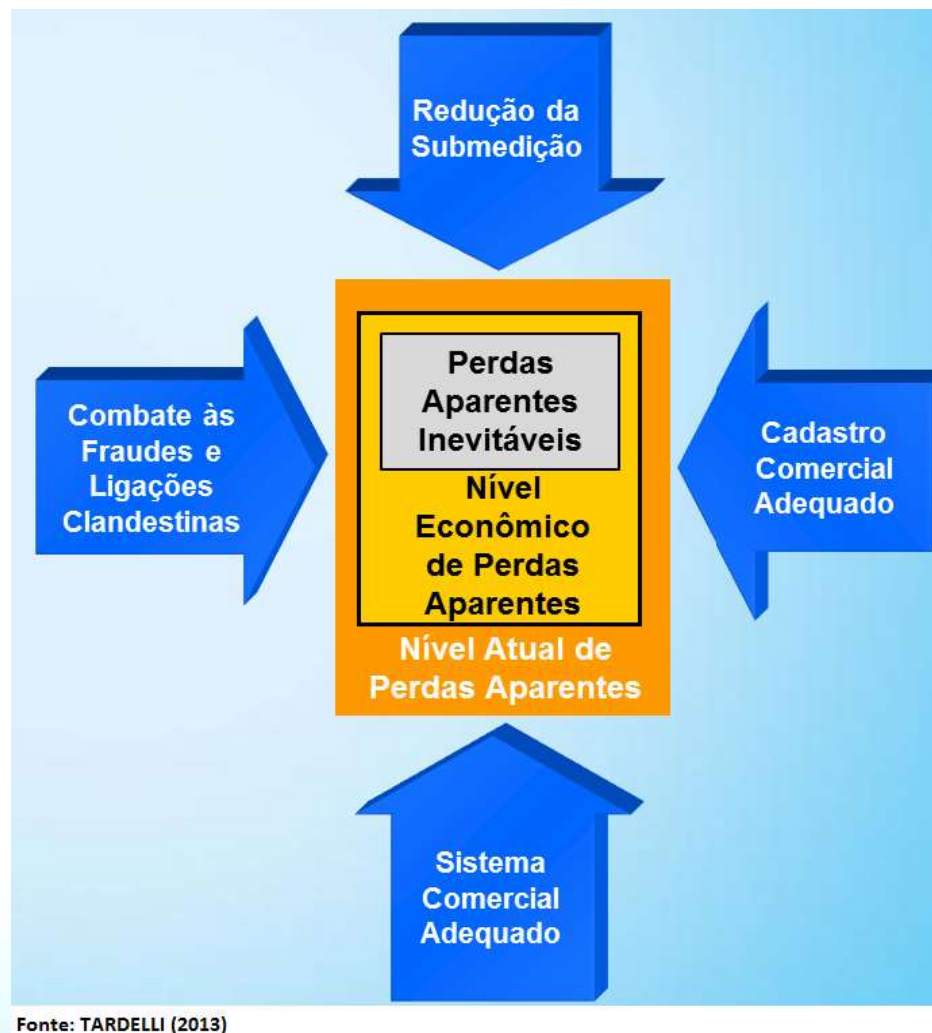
Redução da Submedição

Combate às Fraudes e Ligações Clandestinas

Perdas Aparentes Inevitáveis

Nível Econômico de Perdas Aparentes

Nível Atual de Perdas Aparentes

Cadastro Comercial Adequado

Sistema Comercial Adequado

Fonte: TARDELLI (2013)